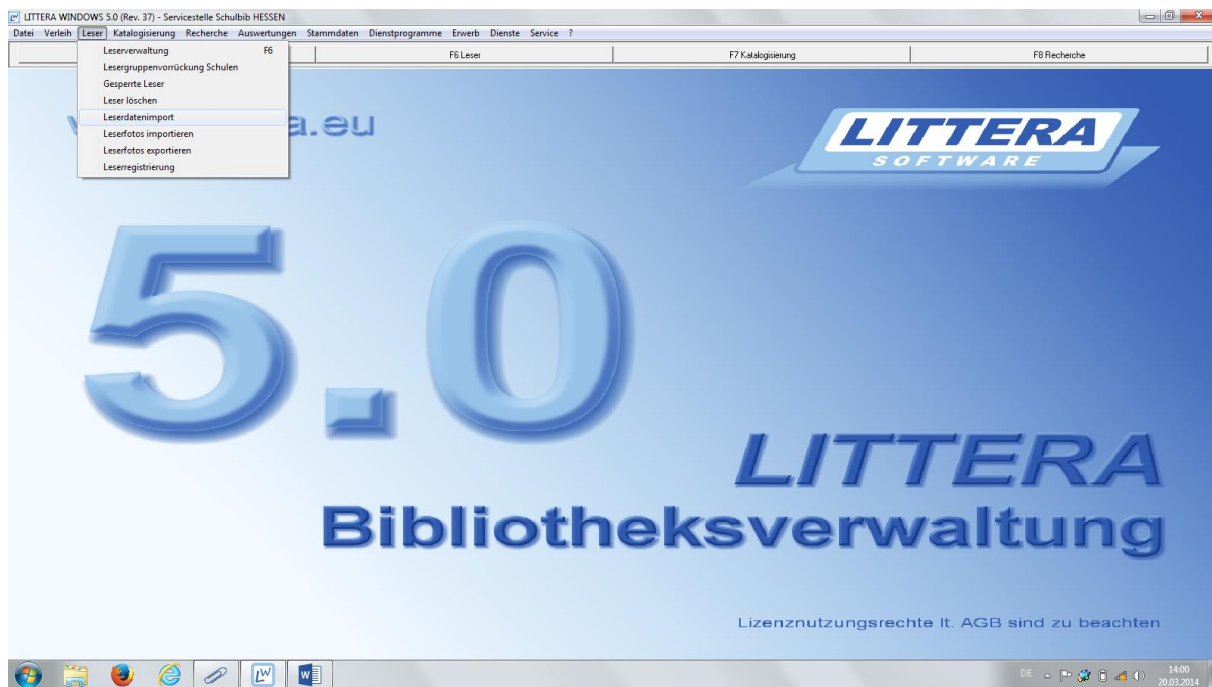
LITTERA WINDOWS 5.0 (Rev. 37) - Servicestelle Schulbib HESSEN

Datei Verleih Leser Katalogisierung Recherche Auswertungen Stammdaten Dienstprogramme Erwerb Dienste Service ?

F6 Leser F7 Katalogisierung F8 Recherche

Leserverwaltung F6
Lesergruppenvorrückung Schulen
Gesperrte Leser
Leser löschen
Leserdatenimport
Leserfotos importieren
Leserfotos exportieren
Leserregistrierung

w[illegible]a.eu

LITTERA
SOFTWARE

5.0

LITTERA
Bibliotheksverwaltung

Lizenznutzungsrechte lt. AGB sind zu beachten

DE 14:00 20.03.2014